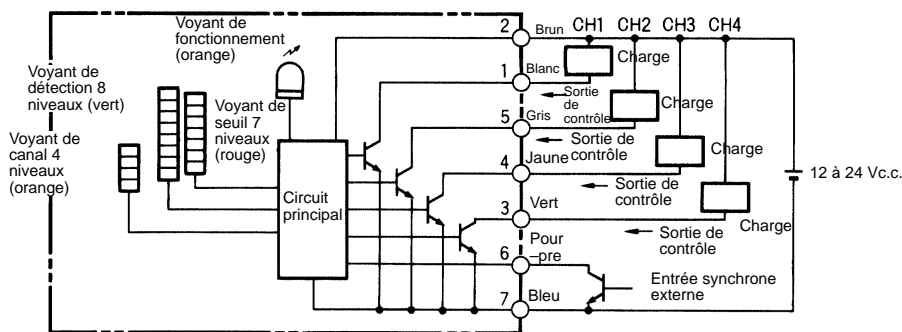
Voyant de fonctionnement (orange)

Voyant de détection 8 niveaux (vert)

Voyant de seuil 7 niveaux (rouge)

Voyant de canal 4 niveaux (orange)

Circuit principal

2 Brun
1 Blanc
5 Gris
4 Jaune
3 Vert
6 Pour –pre
7 Bleu

CH1 CH2 CH3 CH4

Charge
Charge
Charge
Charge

Sortie de contrôle
Sortie de contrôle
Sortie de contrôle
Sortie de contrôle

12 à 24 Vc.c.

Entrée synchrone externe